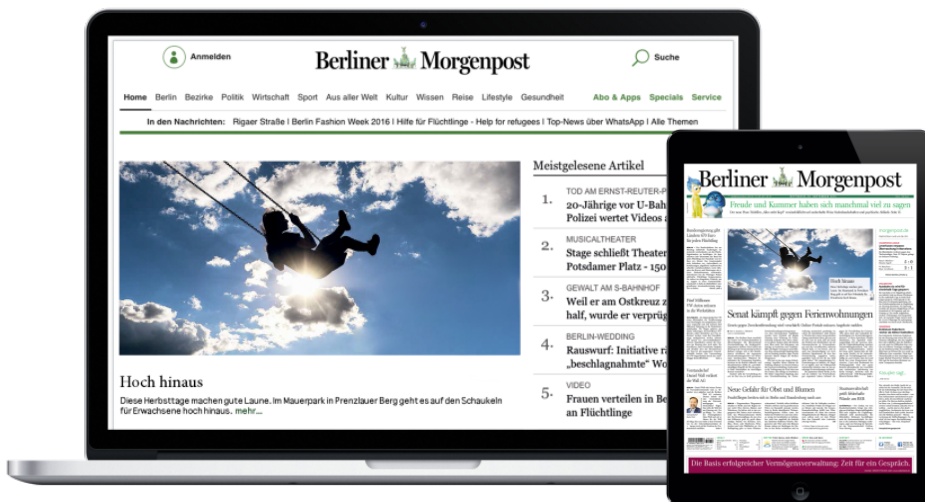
Anmelden

Berliner Morgenpost

Suche

Home Berlin Bezirke Politik Wirtschaft Sport Aus aller Welt Kultur Wissen Reise Lifestyle Gesundheit Abo & Apps Specials Service

In den Nachrichten: Rigaer Straße | Berlin Fashion Week 2016 | Hilfe für Flüchtlinge - Help for refugees | Top-News über WhatsApp | Alle Themen

Hoch hinaus

Diese Herbsttage machen gute Laune. Im Mauerpark in Prenzlauer Berg geht es auf den Schaukeln für Erwachsene hoch hinaus. mehr...

Meistgelesene Artikel

1. TOD AM ERNST-REUTER-P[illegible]
20-Jährige vor U-Bah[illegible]
Polizei wertet Videos a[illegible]

2. MUSICALTHEATER
Stage schließt Theater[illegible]
Potsdamer Platz - 150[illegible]

3. GEWALT AM S-BAHNHOF
Weil er am Ostkreuz z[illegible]
half, wurde er verprüg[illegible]

4. BERLIN-WEDDING
Rauswurf: Initiative r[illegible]
„beschlagnahmte" Wo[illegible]

5. VIDEO
Frauen verteilen in Be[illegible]
an Flüchtlinge

Berliner Morgenpost

Freude und Kummer haben sich manchmal viel zu sagen

Senat kämpft gegen Ferienwohnungen

Neue Gefahr für Obst und Blumen

Die Basis erfolgreicher Vermögensverwaltung: Zeit für ein Gespräch.